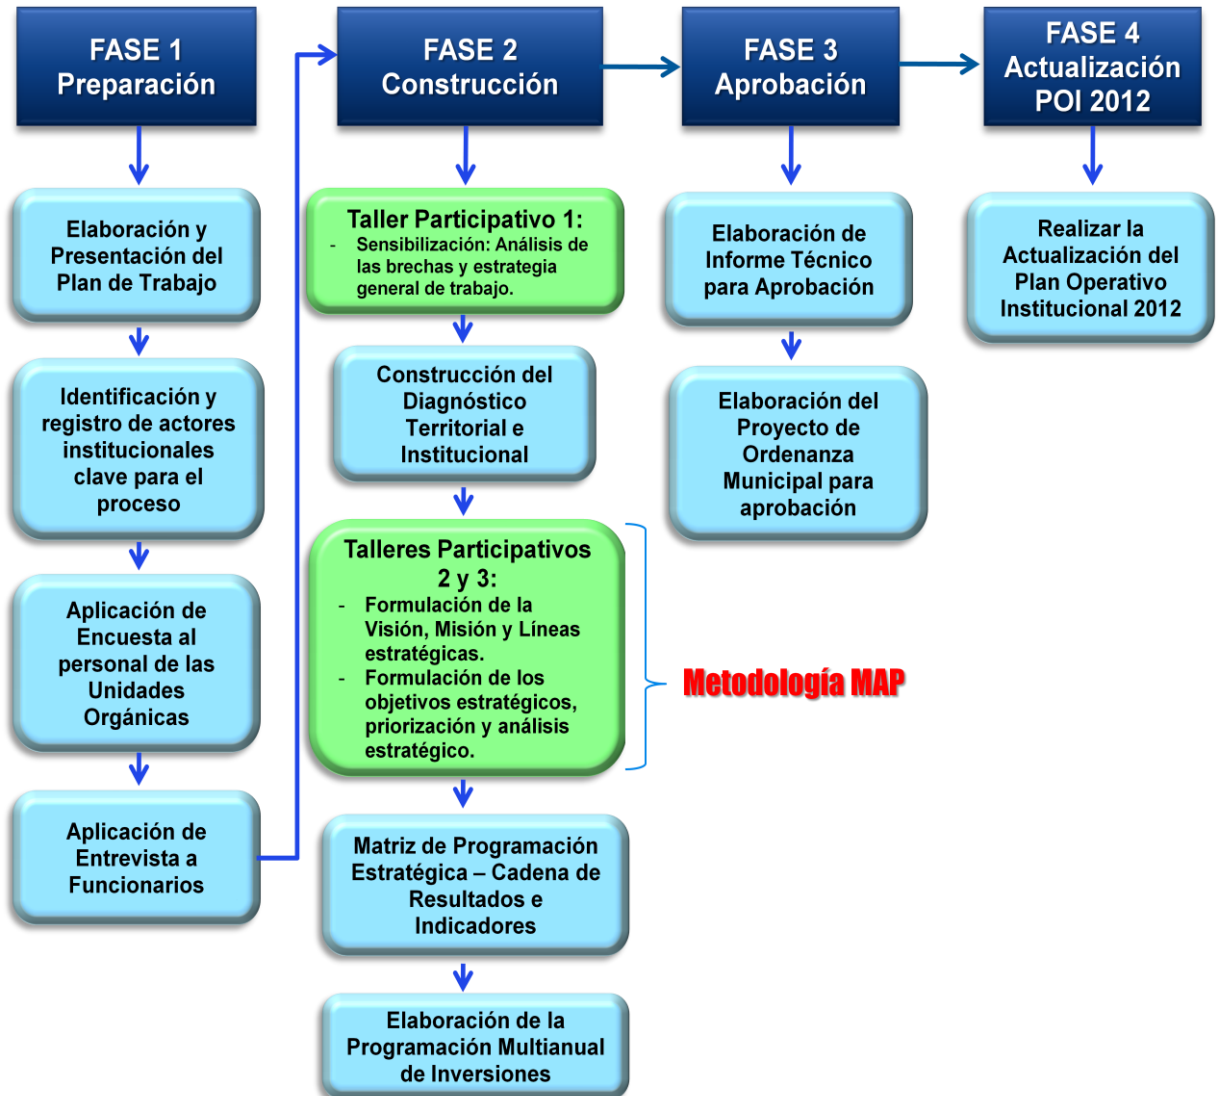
FASE 1
Preparación

Elaboración y Presentación del Plan de Trabajo

Identificación y registro de actores institucionales clave para el proceso

Aplicación de Encuesta al personal de las Unidades Orgánicas

Aplicación de Entrevista a Funcionarios

FASE 2
Construcción

Taller Participativo 1:
- Sensibilización: Análisis de las brechas y estrategia general de trabajo.

Construcción del Diagnóstico Territorial e Institucional

Talleres Participativos 2 y 3:
- Formulación de la Visión, Misión y Líneas estratégicas.
- Formulación de los objetivos estratégicos, priorización y análisis estratégico.

Matriz de Programación Estratégica – Cadena de Resultados e Indicadores

Elaboración de la Programación Multianual de Inversiones

FASE 3
Aprobación

Elaboración de Informe Técnico para Aprobación

Elaboración del Proyecto de Ordenanza Municipal para aprobación

Metodología MAP

FASE 4
Actualización
POI 2012

Realizar la Actualización del Plan Operativo Institucional 2012